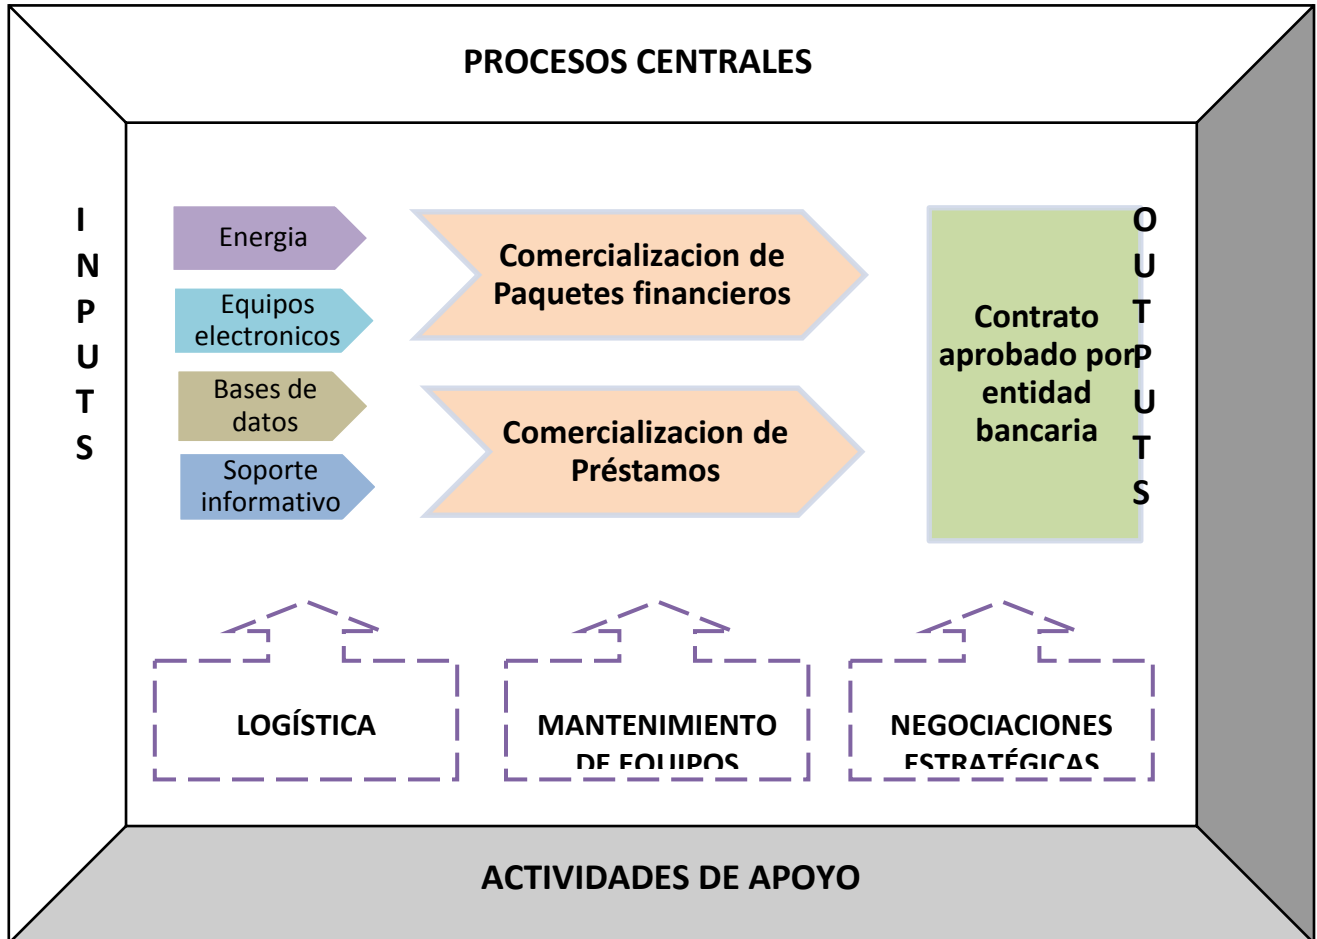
PROCESOS CENTRALES

I
N
P
U
T
S

Energia

Equipos electronicos

Bases de datos

Soporte informativo

Comercializacion de Paquetes financieros

Comercializacion de Préstamos

Contrato aprobado por entidad bancaria

O
U
T
P
U
T
S

LOGÍSTICA

MANTENIMIENTO DE EQUIPOS

NEGOCIACIONES ESTRATÉGICAS

ACTIVIDADES DE APOYO